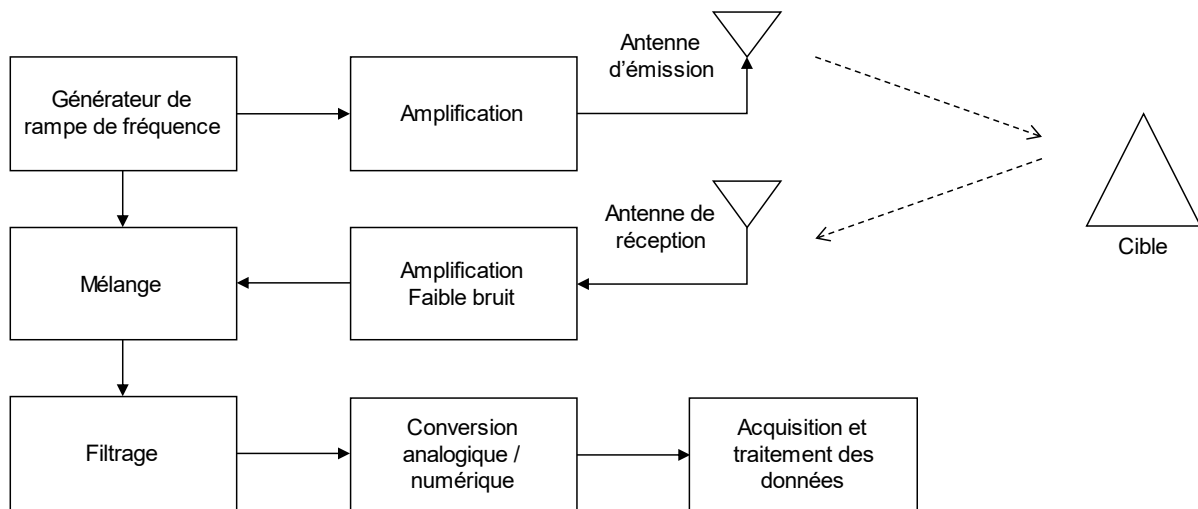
Générateur de rampe de fréquence

Amplification

Antenne d'émission

Cible

Antenne de réception

Mélange

Amplification Faible bruit

Filtrage

Conversion analogique / numérique

Acquisition et traitement des données